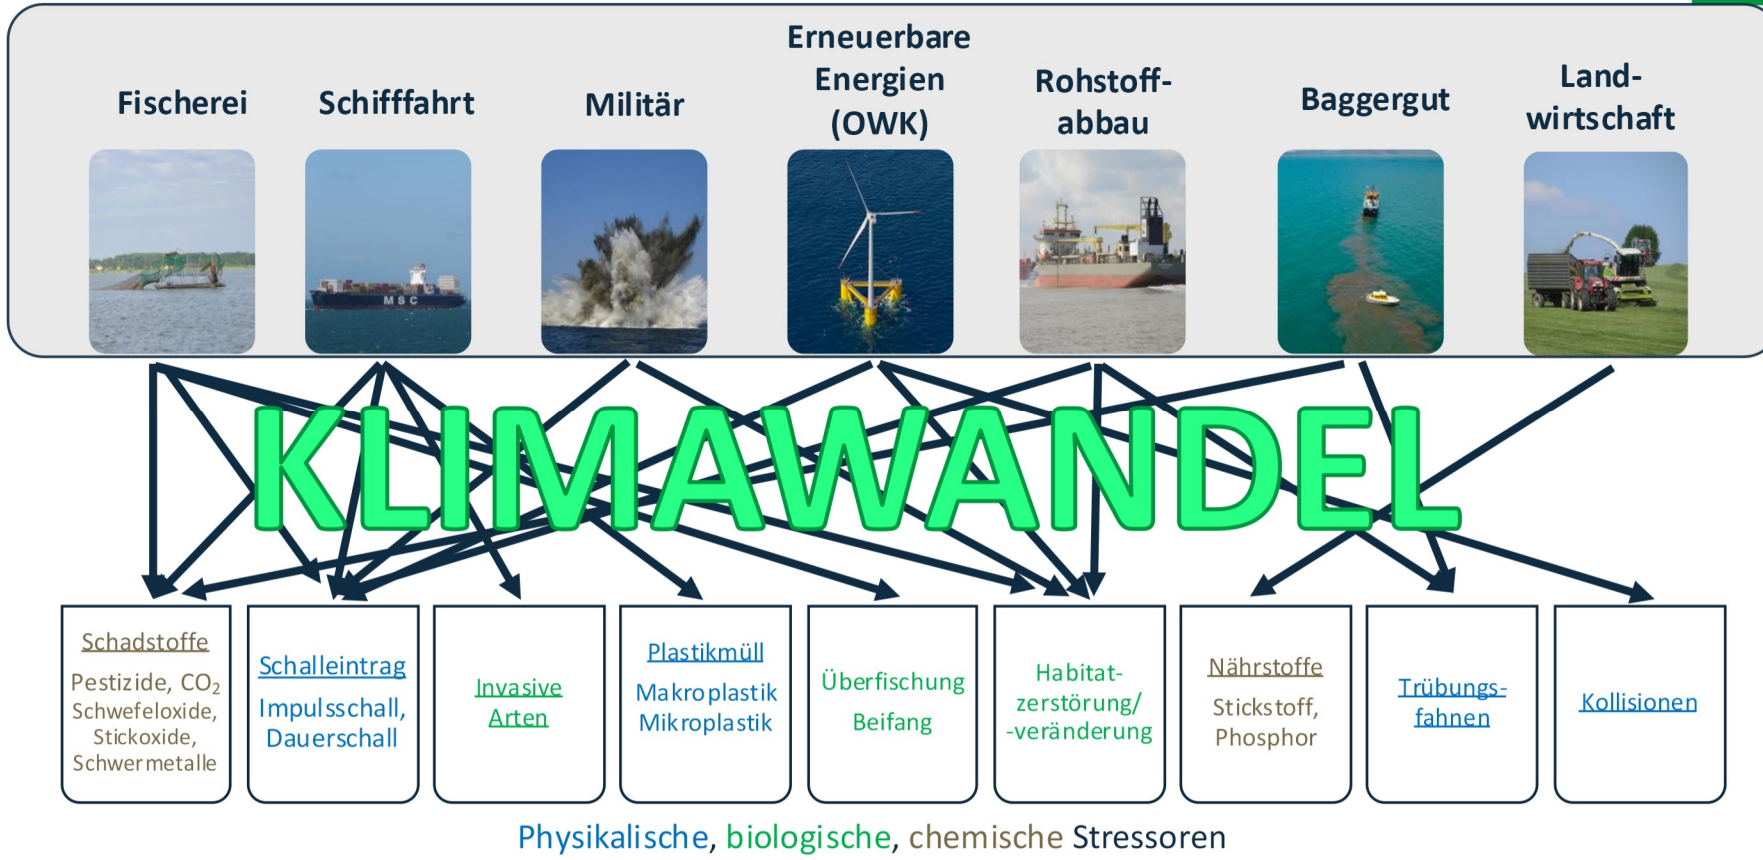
Fischerei Schifffahrt Militär Erneuerbare Energien (OWK) Rohstoffabbau Baggergut Landwirtschaft

MSC

KLIMAWANDEL

Schadstoffe
Pestizide, $CO_2$
Schwefeloxide, Stickoxide, Schwermetalle

Schalleintrag
Impulsschall, Dauerschall

Invasive Arten

Plastikmüll
Makroplastik
Mikroplastik

Überfischung
Beifang

Habitatzerstörung/ -veränderung

Nährstoffe
Stickstoff, Phosphor

Trübungsfahnen

Kollisionen

Physikalische, biologische, chemische Stressoren